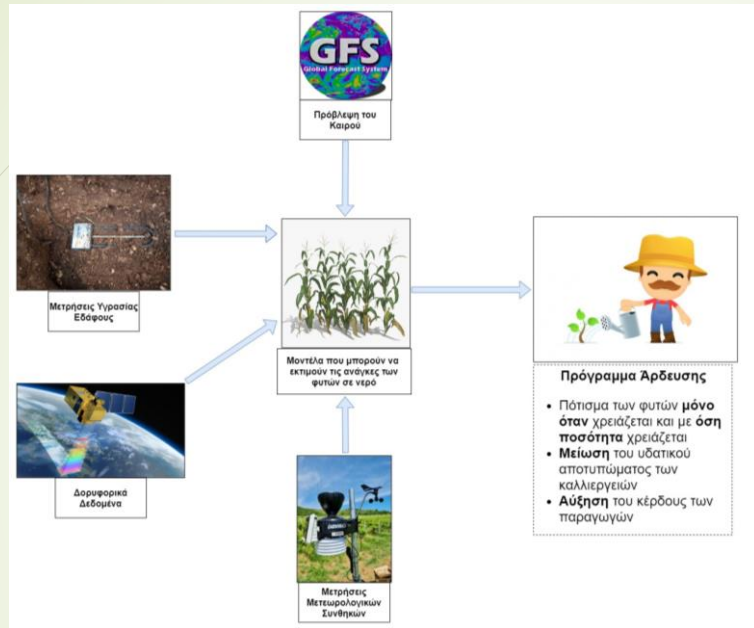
GFS
Global Forecast System

Πρόβλεψη του Καιρού

Μετρήσεις Υγρασίας Εδάφους

Μοντέλα που μπορούν να εκτιμούν τις ανάγκες των φυτών σε νερό

Δορυφορικά Δεδομένα

Μετρήσεις Μετεωρολογικών Συνθηκών

Πρόγραμμα Άρδευσης

• Πότισμα των φυτών **μόνο όταν** χρειάζεται και με **όση ποσότητα** χρειάζεται
• **Μείωση** του υδατικού αποτυπώματος των καλλιεργειών
• **Αύξηση** του κέρδους των παραγωγών